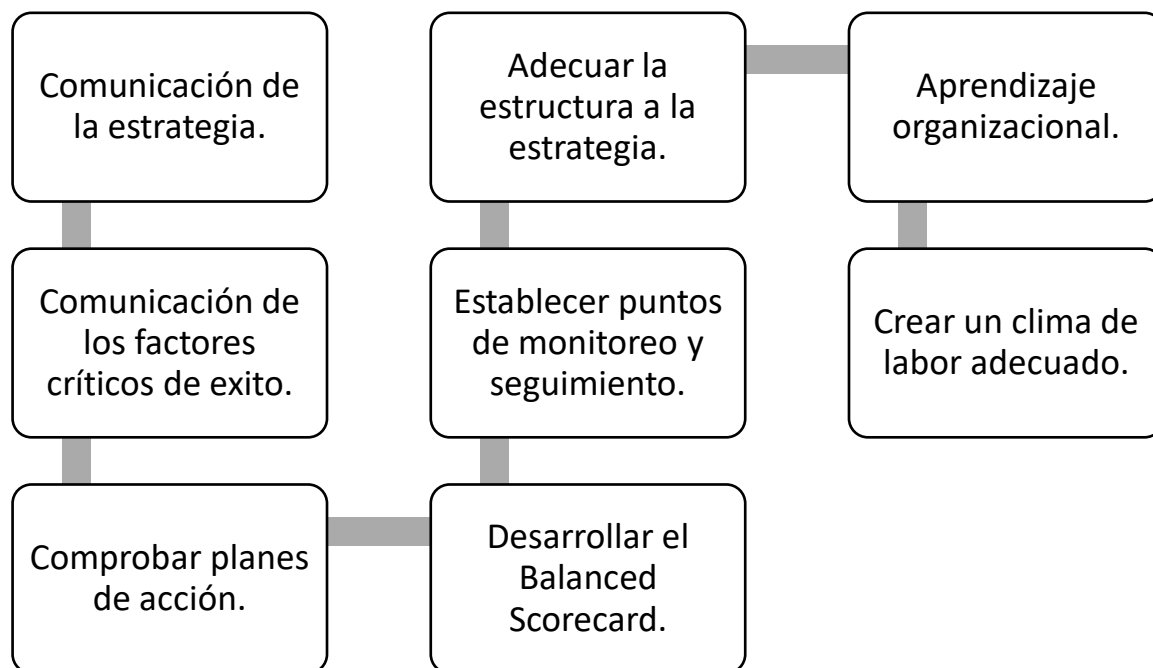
Comunicación de la estrategia.

Comunicación de los factores críticos de exito.

Comprobar planes de acción.

Desarrollar el Balanced Scorecard.

Establecer puntos de monitoreo y seguimiento.

Adecuar la estructura a la estrategia.

Aprendizaje organizacional.

Crear un clima de labor adecuado.